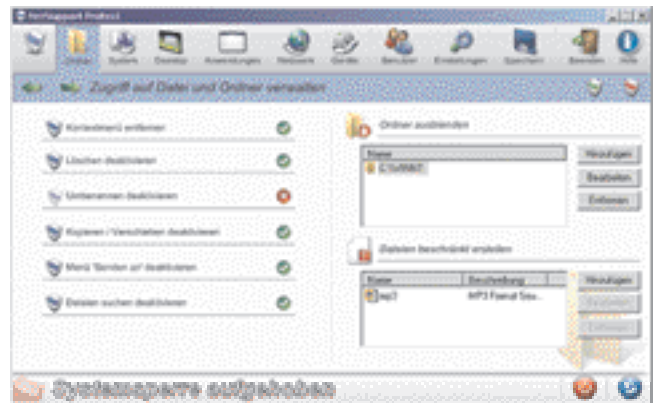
Verfügbar Protect

Ordner System Desktop Anwendungen Netzwerk Geräte Benutzer Einstellungen Speichern Beenden Hilfe

Zugriff auf Dateien und Ordner verwalten

Kontextmenü entfernen

Löschen deaktivieren

Umbenennen deaktivieren

Kopieren / Verschieben deaktivieren

Menü "Senden an" deaktivieren

Dateien suchen deaktivieren

Ordner ausblenden

| Name |
|---|
| C:\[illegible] |

Hinzufügen

Bearbeiten

Entfernen

Dateien beschränkt erstellen

| Name | Beschreibung |
|---|---|
| mp3 | MP3 Format Sou... |

Hinzufügen

Bearbeiten

Entfernen

Systemsperre aufgehoben